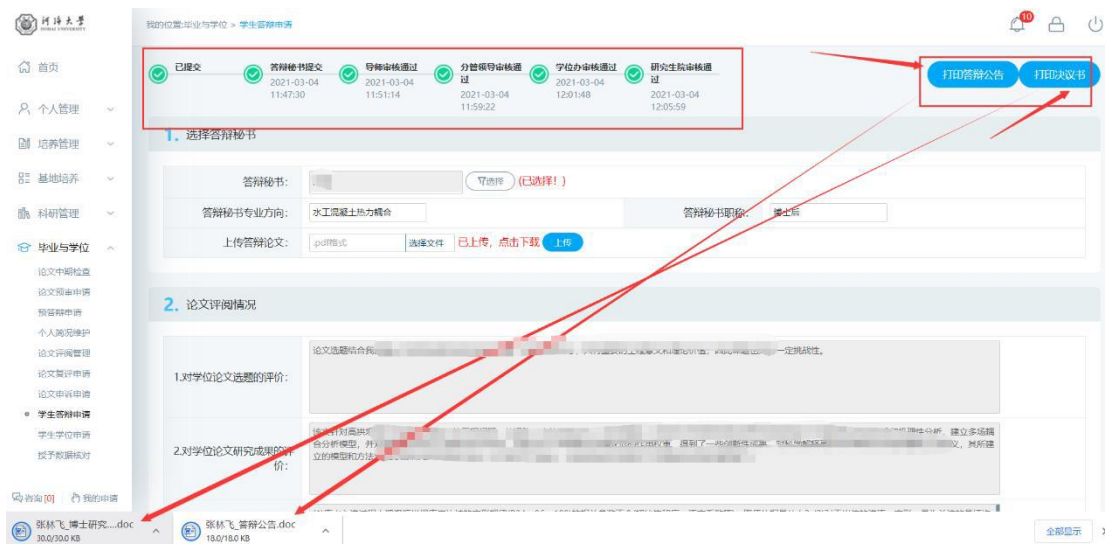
河海大学 HOHAI UNIVERSITY

我的位置:毕业与学位 > 学生答辩申请

10

首页
个人管理
培养管理
基地培养
科研管理
毕业与学位
论文中期检查
论文预审申请
预答辩申请
个人简况维护
论文评阅管理
论文复评申请
论文申诉申请
学生答辩申请
学生学位申请
授予数据核对

咨询[0] 我的申请

已提交

答辩秘书提交 2021-03-04 11:47:30

导师审核通过 2021-03-04 11:51:14

分管领导审核通过 2021-03-04 11:59:22

学位办审核通过 2021-03-04 12:01:48

研究生院审核通过 2021-03-04 12:05:59

打印答辩公告 打印决议书

1. 选择答辩秘书

| 答辩秘书: | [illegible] 选择 (已选择!) | | |
|---|---|---|---|
| 答辩秘书专业方向: | 水工混凝土热力耦合 | 答辩秘书职称: | 博士后 |
| 上传答辩论文: | .pdf格式 选择文件 已上传,点击下载 上传 | | |

2. 论文评阅情况

1.对学位论文选题的评价: 论文选题结合我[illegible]一定挑战性。

2.对学位论文研究成果的评价: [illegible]合分析模型,并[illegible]得到了一些创新性成果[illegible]立的模型和方法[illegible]

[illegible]

张林飞_博士研究....doc 30.0/30.0 KB
张林飞_答辩公告.doc 18.0/18.0 KB
全部显示